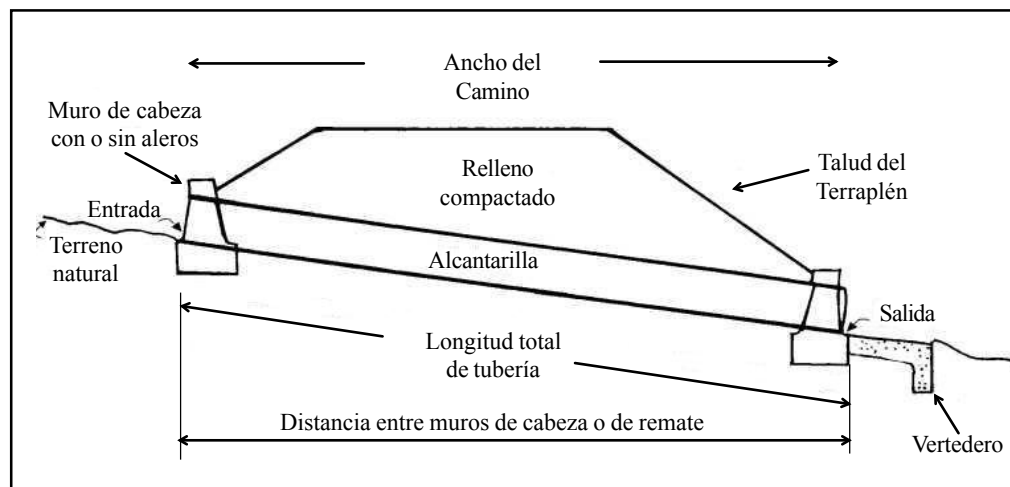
Ancho del Camino

Muro de cabeza con o sin aleros

Relleno compactado

Talud del Terraplén

Entrada

Terreno natural

Alcantarilla

Salida

Longitud total de tubería

Distancia entre muros de cabeza o de remate

Vertedero